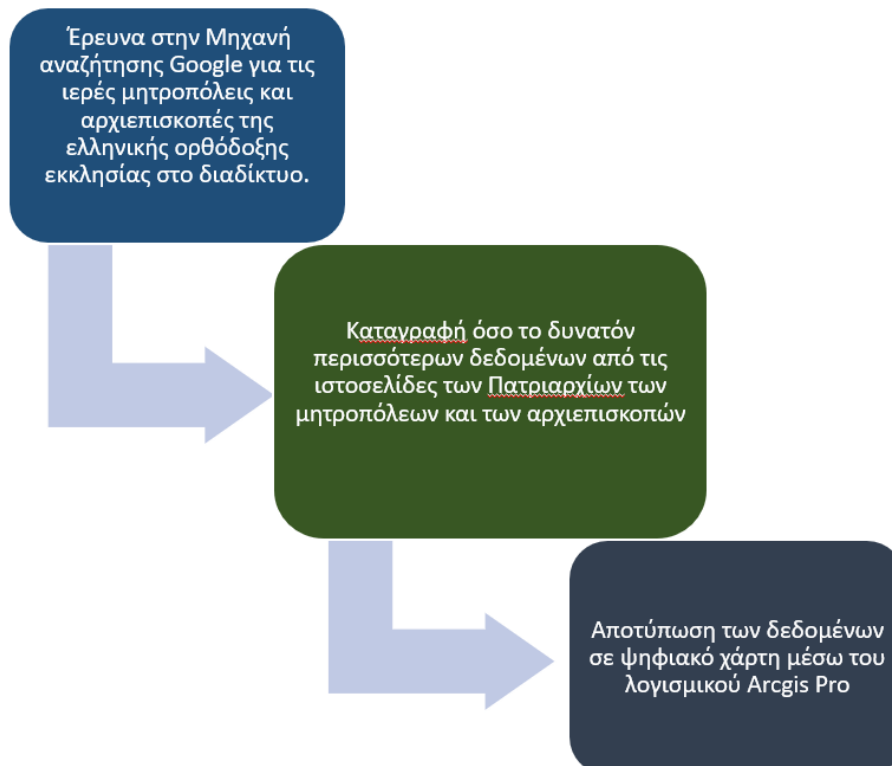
Έρευνα στην Μηχανή αναζήτησης Google για τις ιερές μητροπόλεις και αρχιεπισκοπές της ελληνικής ορθόδοξης εκκλησίας στο διαδίκτυο.

Καταγραφή όσο το δυνατόν περισσότερων δεδομένων από τις ιστοσελίδες των Πατριαρχίων των μητροπόλεων και των αρχιεπισκοπών

Αποτύπωση των δεδομένων σε ψηφιακό χάρτη μέσω του λογισμικού Arcgis Pro